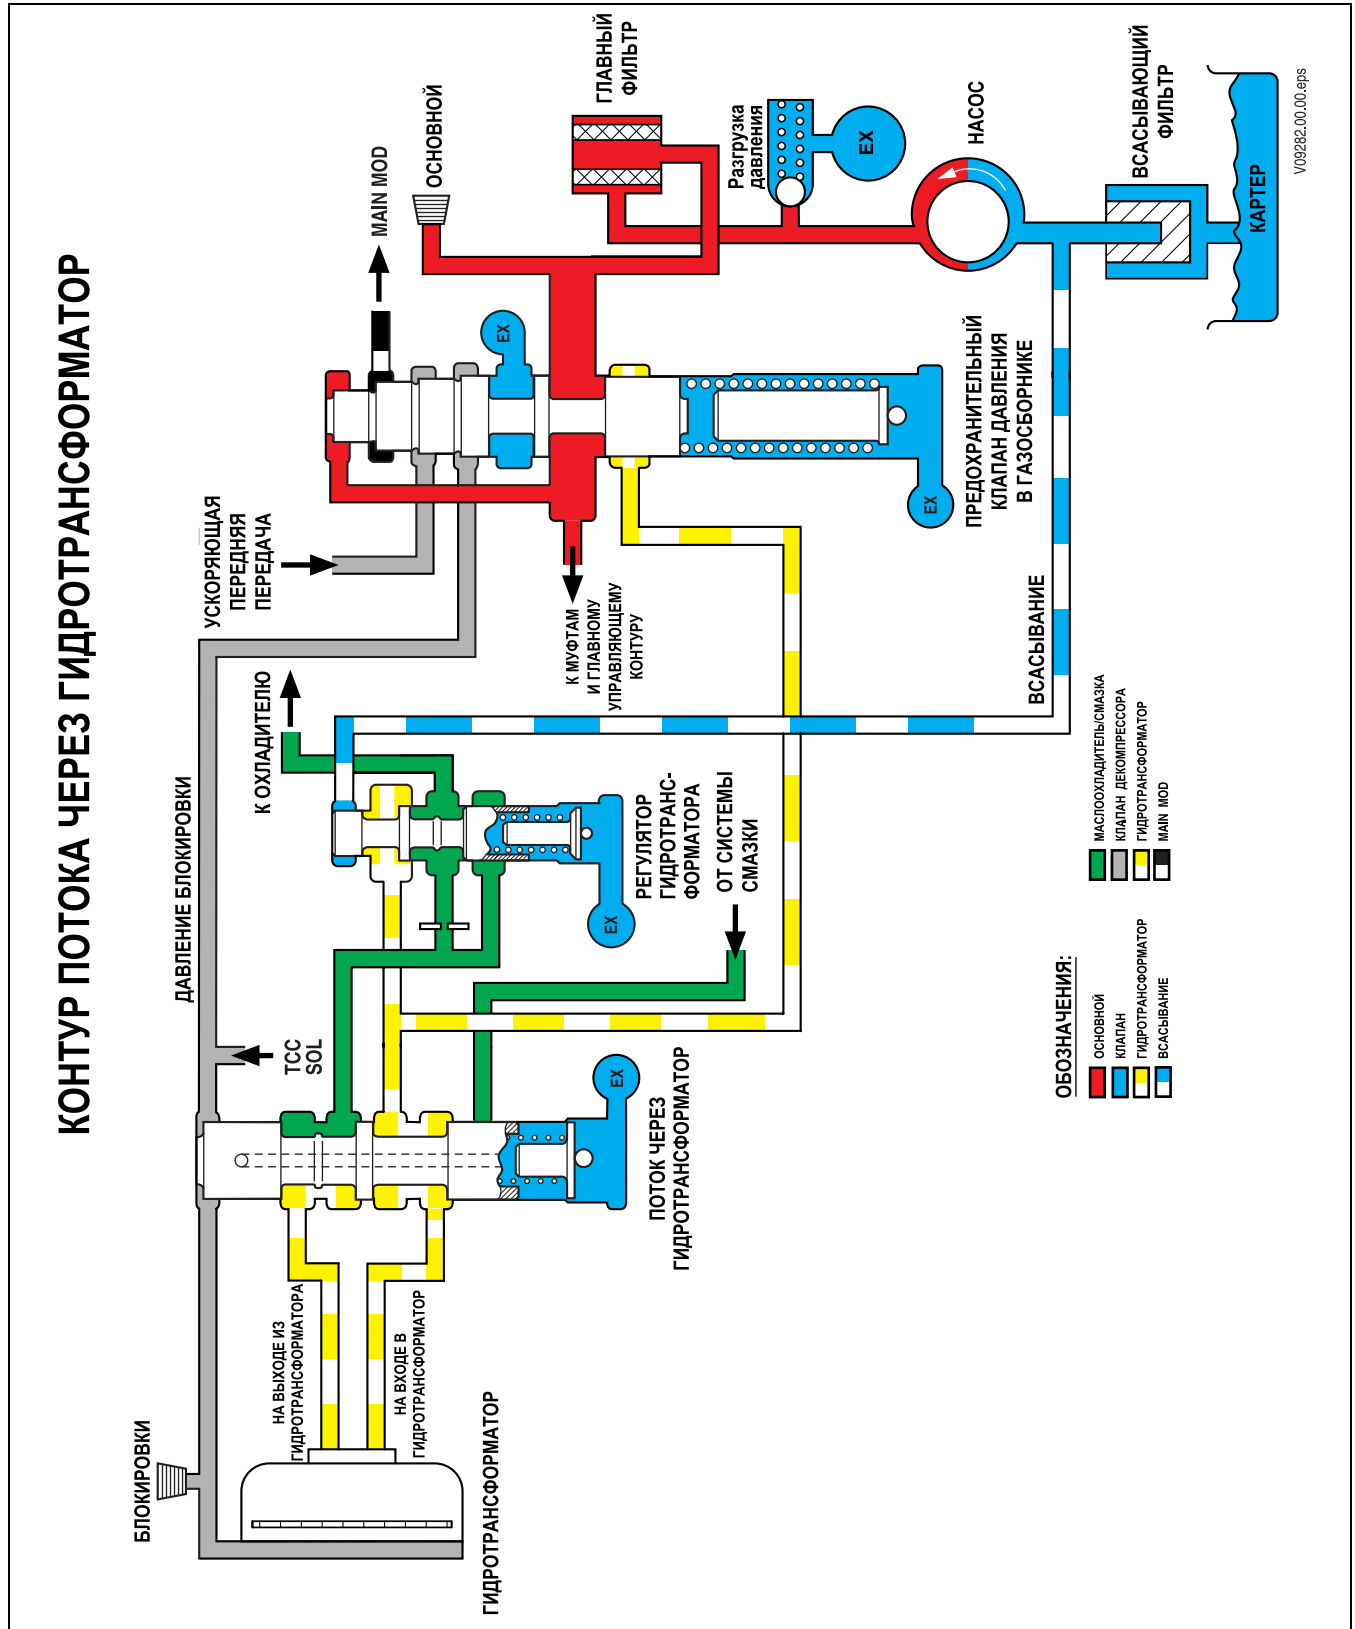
КОНТУР ПОТОКА ЧЕРЕЗ ГИДРОТРАНСФОРМАТОР

V09282.00.00.eps

ГЛАВНЫЙ ФИЛЬТР

Разгрузка давления

EX

НАСОС

ВСАСЫВАЮЩИЙ ФИЛЬТР

КАРТЕР

ОСНОВНОЙ

MAIN MOD

EX

ПРЕДОХРАНИТЕЛЬНЫЙ КЛАПАН ДАВЛЕНИЯ В ГАЗОСБОРНИКЕ

EX

УСКОРЯЮЩАЯ ПЕРЕДНЯЯ ПЕРЕДАЧА

К МУФТАМ И ГЛАВНОМУ УПРАВЛЯЮЩЕМУ КОНТУРУ

ВСАСЫВАНИЕ

К ОХЛАДИТЕЛЮ

ДАВЛЕНИЕ БЛОКИРОВКИ

РЕГУЛЯТОР ГИДРОТРАНС-ФОРМАТОРА

EX

ОТ СИСТЕМЫ СМАЗКИ

TCC SOL

EX

ПОТОК ЧЕРЕЗ ГИДРОТРАНСФОРМАТОР

ОБОЗНАЧЕНИЯ:

ОСНОВНОЙ

КЛАПАН

ГИДРОТРАНСФОРМАТОР

ВСАСЫВАНИЕ

МАСЛООХЛАДИТЕЛЬ/СМАЗКА

КЛАПАН ДЕКОМПРЕССОРА

ГИДРОТРАНСФОРМАТОР

MAIN MOD

НА ВЫХОДЕ ИЗ ГИДРОТРАНСФОРМАТОРА

НА ВХОДЕ В ГИДРОТРАНСФОРМАТОР

БЛОКИРОВКИ

ГИДРОТРАНСФОРМАТОР